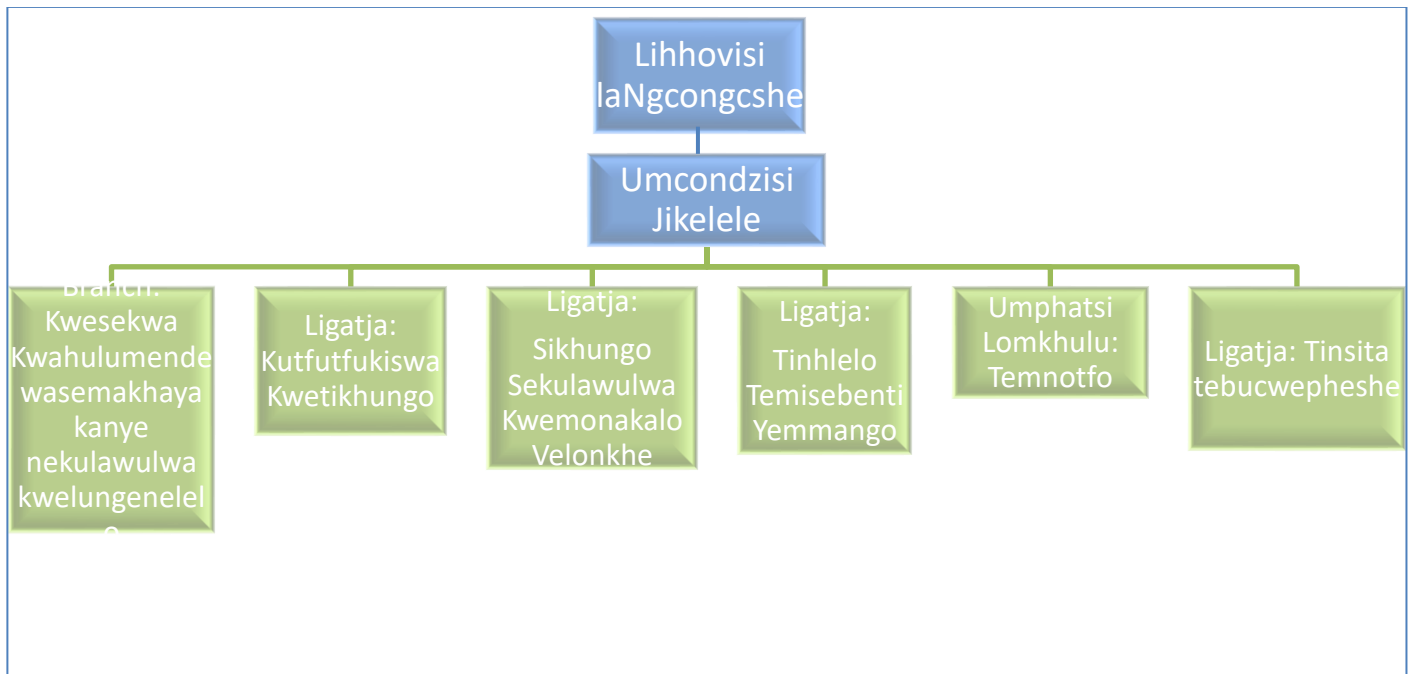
Lihhovisi laNgcongcshe

Umcondzisi Jikelele

Branch: Kwesekwa Kwahulumende wasemakhaya kanye nekulawulwa kwelungenelel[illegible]

Ligatja: Kutfutfukiswa Kwetikhungo

Ligatja: Sikhungo Sekulawulwa Kwemonakalo Velonkhe

Ligatja: Tinhlelo Temisebenti Yemmango

Umphatsi Lomkhulu: Temnotfo

Ligatja: Tinsita tebucwepheshe